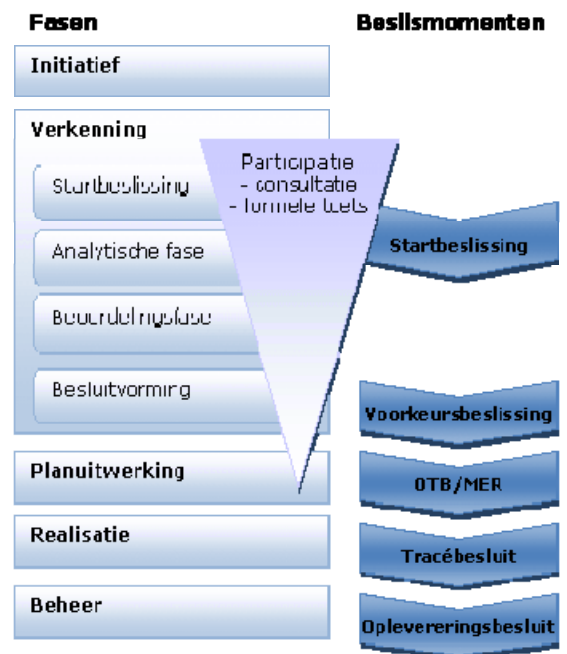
Fasen

Beslismomenten

Initiatief

Verkenning

Startbeslissing

Analytische fase

Beoordelingsfase

Besluitvorming

Participatie
- consultatie
- formele toets

Startbeslissing

Voorkeursbeslissing

Planuitwerking

OTB/MER

Realisatie

Tracébesluit

Beheer

Opleveringsbesluit